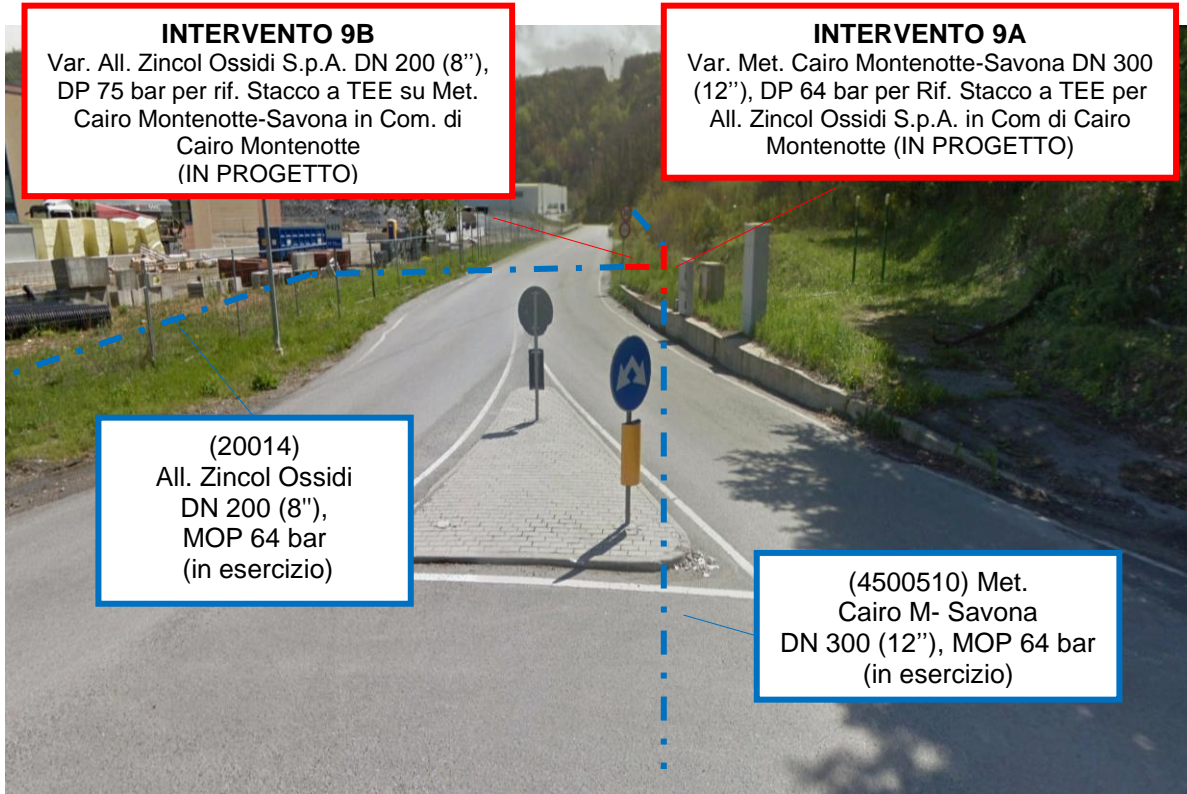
INTERVENTO 9B
Var. All. Zincol Ossidi S.p.A. DN 200 (8''), DP 75 bar per rif. Stacco a TEE su Met. Cairo Montenotte-Savona in Com. di Cairo Montenotte
(IN PROGETTO)

INTERVENTO 9A
Var. Met. Cairo Montenotte-Savona DN 300 (12''), DP 64 bar per Rif. Stacco a TEE per All. Zincol Ossidi S.p.A. in Com di Cairo Montenotte (IN PROGETTO)

(20014)
All. Zincol Ossidi
DN 200 (8''),
MOP 64 bar
(in esercizio)

(4500510) Met.
Cairo M- Savona
DN 300 (12''), MOP 64 bar
(in esercizio)